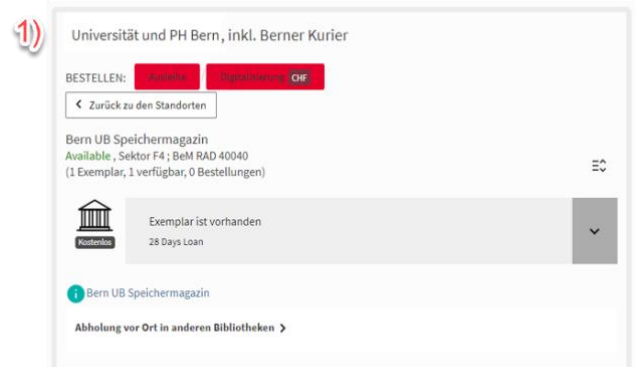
1)

Universität und PH Bern, inkl. Berner Kurier

BESTELLEN: Ausleihe Digitalisierung CHF

Zurück zu den Standorten

Bern UB Speichermagazin
Available , Sektor F4 ; BeM RAD 40040
(1 Exemplar, 1 verfügbar, 0 Bestellungen)

Kostenlos

Exemplar ist vorhanden
28 Days Loan

Bern UB Speichermagazin

Abholung vor Ort in anderen Bibliotheken